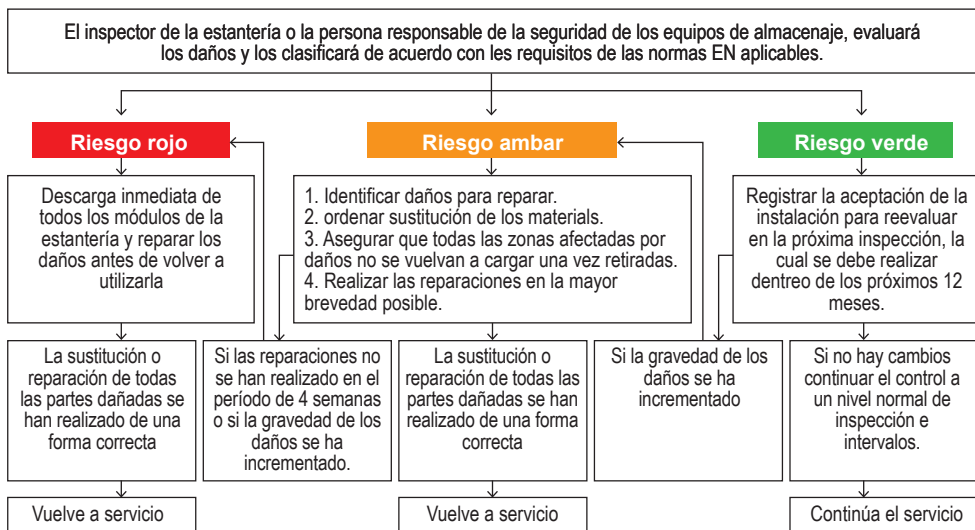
El inspector de la estantería o la persona responsable de la seguridad de los equipos de almacenaje, evaluará los daños y los clasificará de acuerdo con les requisitos de las normas EN aplicables.

Riesgo rojo

Descarga inmediata de todos los módulos de la estantería y reparar los daños antes de volver a utilizarla

La sustitución o reparación de todas las partes dañadas se han realizado de una forma correcta

Vuelve a servicio

Si las reparaciones no se han realizado en el período de 4 semanas o si la gravedad de los daños se ha incrementado.

Riesgo ambar

1. Identificar daños para reparar.
2. ordenar sustitución de los materials.
3. Asegurar que todas las zonas afectadas por daños no se vuelvan a cargar una vez retiradas.
4. Realizar las reparaciones en la mayor brevedad posible.

La sustitución o reparación de todas las partes dañadas se han realizado de una forma correcta

Vuelve a servicio

Si la gravedad de los daños se ha incrementado

Riesgo verde

Registrar la aceptación de la instalación para reevaluar en la próxima inspección, la cual se debe realizar dentreo de los próximos 12 meses.

Si no hay cambios continuar el control a un nivel normal de inspección e intervalos.

Continúa el servicio